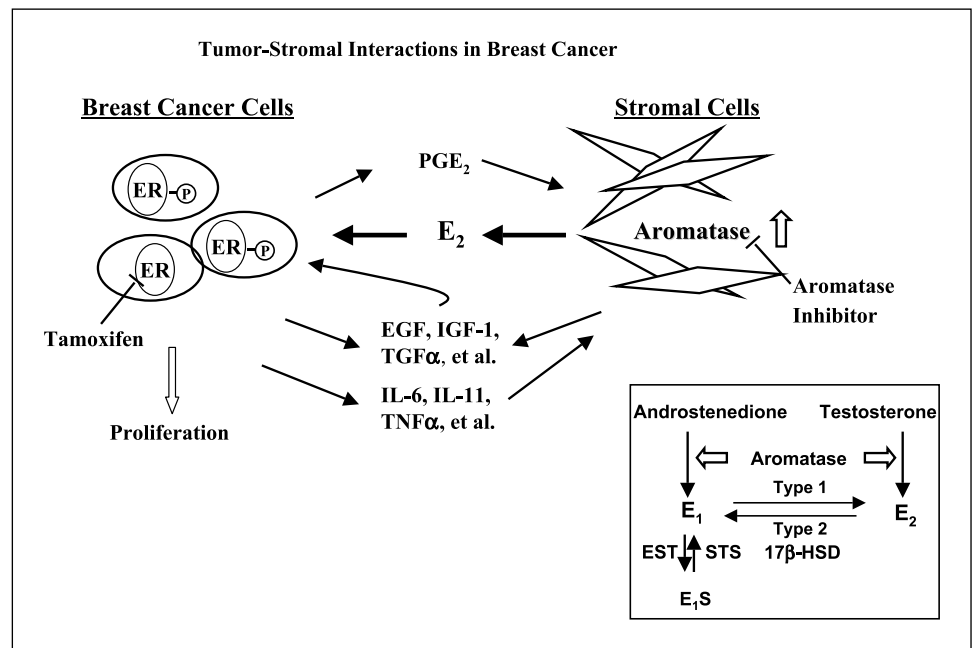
Tumor-Stromal Interactions in Breast Cancer

Breast Cancer Cells

Stromal Cells

ER P

ER P

ER

Tamoxifen

Proliferation

$PGE_2$

$E_2$

Aromatase

Aromatase Inhibitor

EGF, IGF-1, TGFα, et al.

IL-6, IL-11, TNFα, et al.

Androstenedione

Testosterone

Aromatase

Type 1

$E_1$

$E_2$

Type 2

17β-HSD

EST

STS

$E_1S$